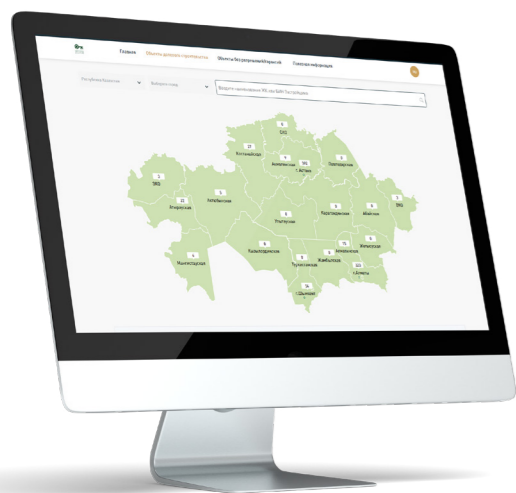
Главная Объекты доменной собственности Объекты без разрешительных объектов Полезная информация

Республика Казахстан Выберите город Введите наименование ЖК или БИН Застройщика

СКО
Костанайская
Акмолинская
г. Астана
Павлодарская
ЗКО
Актюбинская
Атырауская
Улытауская
Карагандинская
Абайская
ВКО
Мангистауская
Кызылординская
Жетысуская
Алматинская
Жамбылская
г. Алматы
Туркестанская
г. Шымкент